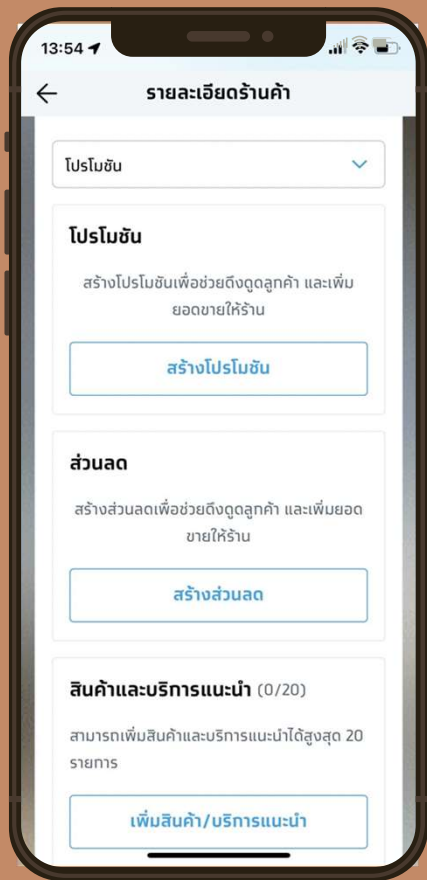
13:54

รายละเอียดร้านค้า

โปรโมชัน

โปรโมชัน

สร้างโปรโมชันเพื่อช่วยดึงดูดลูกค้า และเพิ่มยอดขายให้ร้าน

สร้างโปรโมชัน

ส่วนลด

สร้างส่วนลดเพื่อช่วยดึงดูดลูกค้า และเพิ่มยอดขายให้ร้าน

สร้างส่วนลด

สินค้าและบริการแนะนำ (0/20)

สามารถเพิ่มสินค้าและบริการแนะนำได้สูงสุด 20 รายการ

เพิ่มสินค้า/บริการแนะนำ